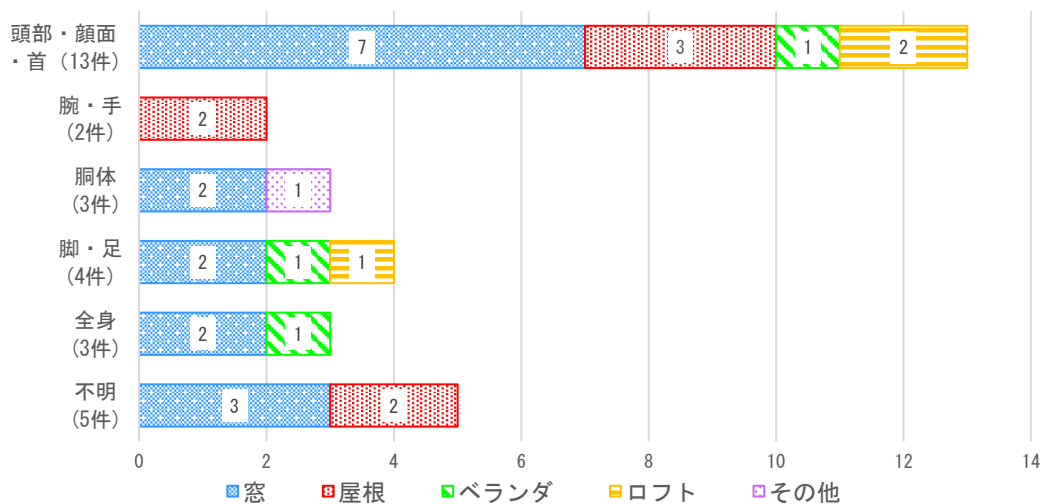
| | 窓 | 屋根 | ベランダ | ロフト | その他 |
|---|---|---|---|---|---|
| 頭部・顔面・首（13件） | 7 | 3 | 1 | 2 | |
| 腕・手（2件） | | 2 | | | |
| 胴体（3件） | 2 | | | | 1 |
| 脚・足（4件） | 2 | | 1 | 1 | |
| 全身（3件） | 2 | | 1 | | |
| 不明（5件） | 3 | 2 | | | |

0 2 4 6 8 10 12 14

窓 屋根 ベランダ ロフト その他